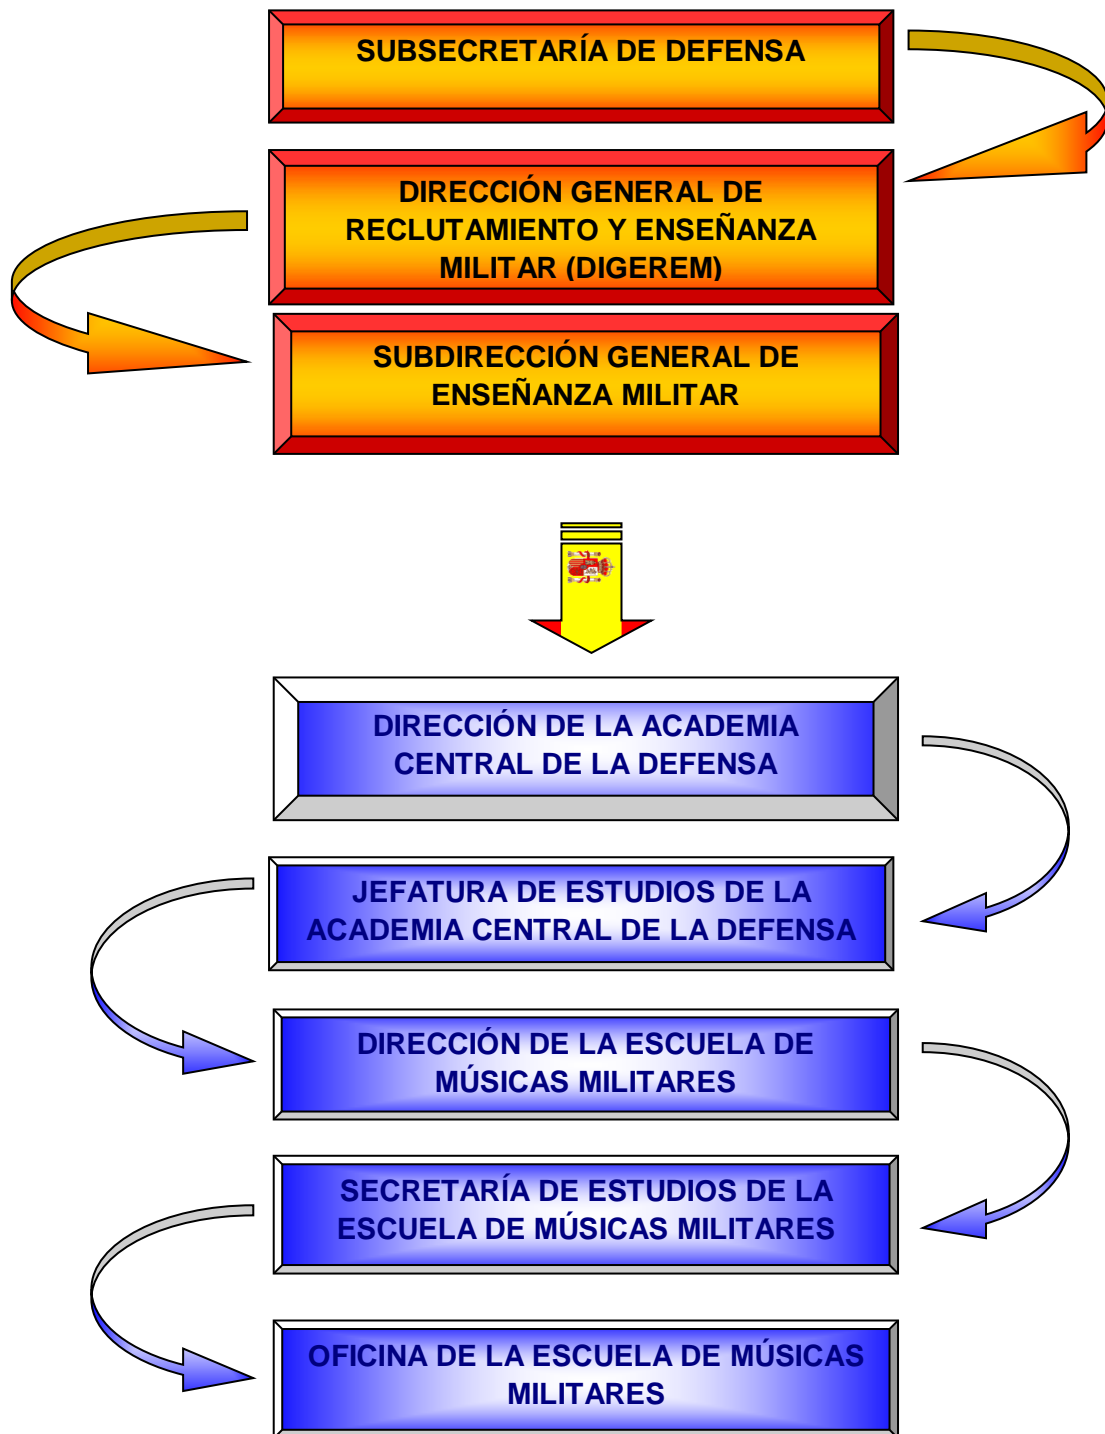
SUBSECRETARÍA DE DEFENSA

DIRECCIÓN GENERAL DE RECLUTAMIENTO Y ENSEÑANZA MILITAR (DIGEREM)

SUBDIRECCIÓN GENERAL DE ENSEÑANZA MILITAR

DIRECCIÓN DE LA ACADEMIA CENTRAL DE LA DEFENSA

JEFATURA DE ESTUDIOS DE LA ACADEMIA CENTRAL DE LA DEFENSA

DIRECCIÓN DE LA ESCUELA DE MÚSICAS MILITARES

SECRETARÍA DE ESTUDIOS DE LA ESCUELA DE MÚSICAS MILITARES

OFICINA DE LA ESCUELA DE MÚSICAS MILITARES